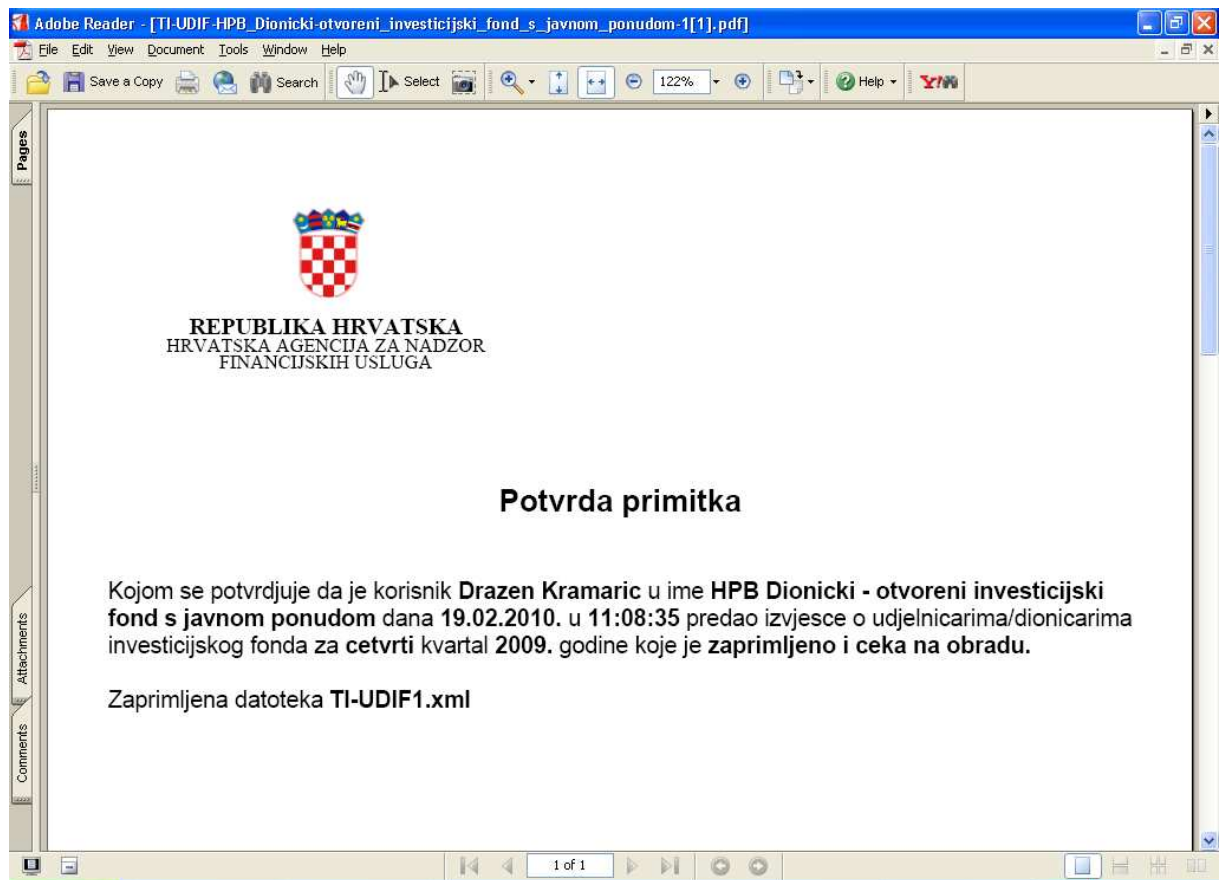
Adobe Reader - [TI-UDIF-HPB_Dionicki-otvoreni_investicijski_fond_s_javnom_ponudom-1[1].pdf]

File Edit View Document Tools Window Help

Save a Copy Search Select 122% Help

Pages

REPUBLIKA HRVATSKA
HRVATSKA AGENCIJA ZA NADZOR
FINANCIJSKIH USLUGA

Potvrda primitka

Kojom se potvrdjuje da je korisnik Drazen Kramaric u ime HPB Dionicki - otvoreni investicijski fond s javnom ponudom dana 19.02.2010. u 11:08:35 predao izvjesce o udjelnicarima/dionicarima investicijskog fonda za cetvrti kvartal 2009. godine koje je zaprimljeno i ceka na obradu.

Zaprimljena datoteka TI-UDIF1.xml

Attachments

Comments

1 of 1